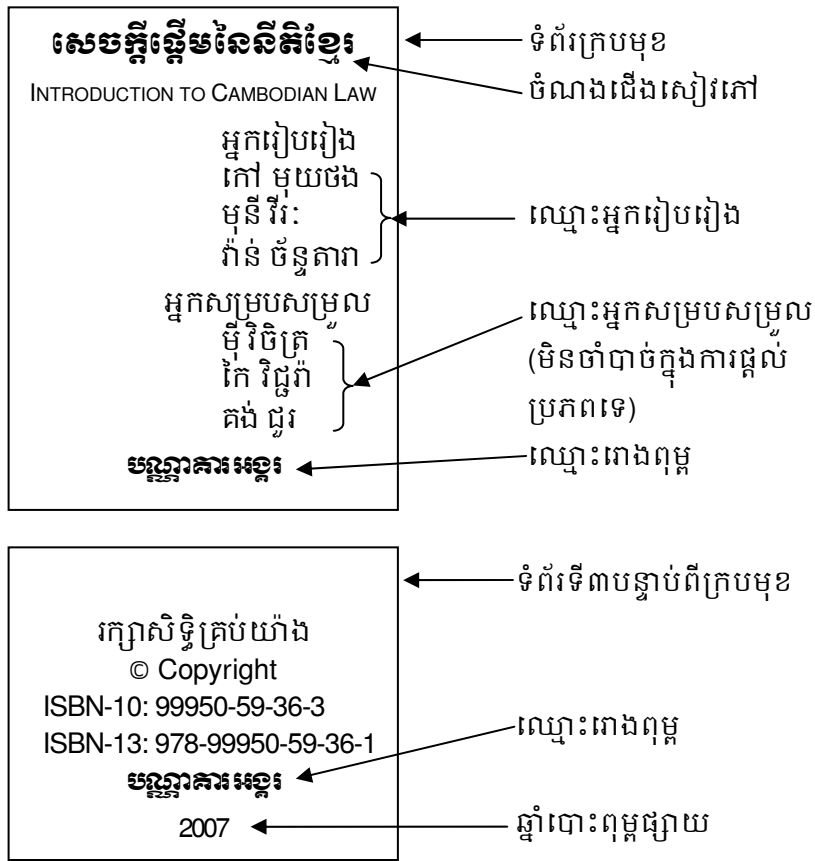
សេចក្តីផ្តើមនៃនីតិខ្មែរ

INTRODUCTION TO CAMBODIAN LAW

អ្នករៀបរៀង

កៅ មុយថង

មុនី វីរៈ

វ៉ាន់ ច័ន្ទតារា

អ្នកសម្របសម្រួល

ម៉ី វិចិត្រ

កែ វិជ្ជរ៉ា

គង់ ជួរ

បណ្ណាគារអង្គរ

ទំព័រក្របមុខ

ចំណងជើងសៀវភៅ

ឈ្មោះអ្នករៀបរៀង

ឈ្មោះអ្នកសម្របសម្រួល (មិនចាំបាច់ក្នុងការផ្តល់ប្រភពទេ)

ឈ្មោះរោងពុម្ព

រក្សាសិទ្ធិគ្រប់យ៉ាង

© Copyright

ISBN-10: 99950-59-36-3

ISBN-13: 978-99950-59-36-1

បណ្ណាគារអង្គរ

2007

ទំព័រទីពបន្ទាប់ពីក្របមុខ

ឈ្មោះរោងពុម្ព

ឆ្នាំបោះពុម្ពផ្សាយ